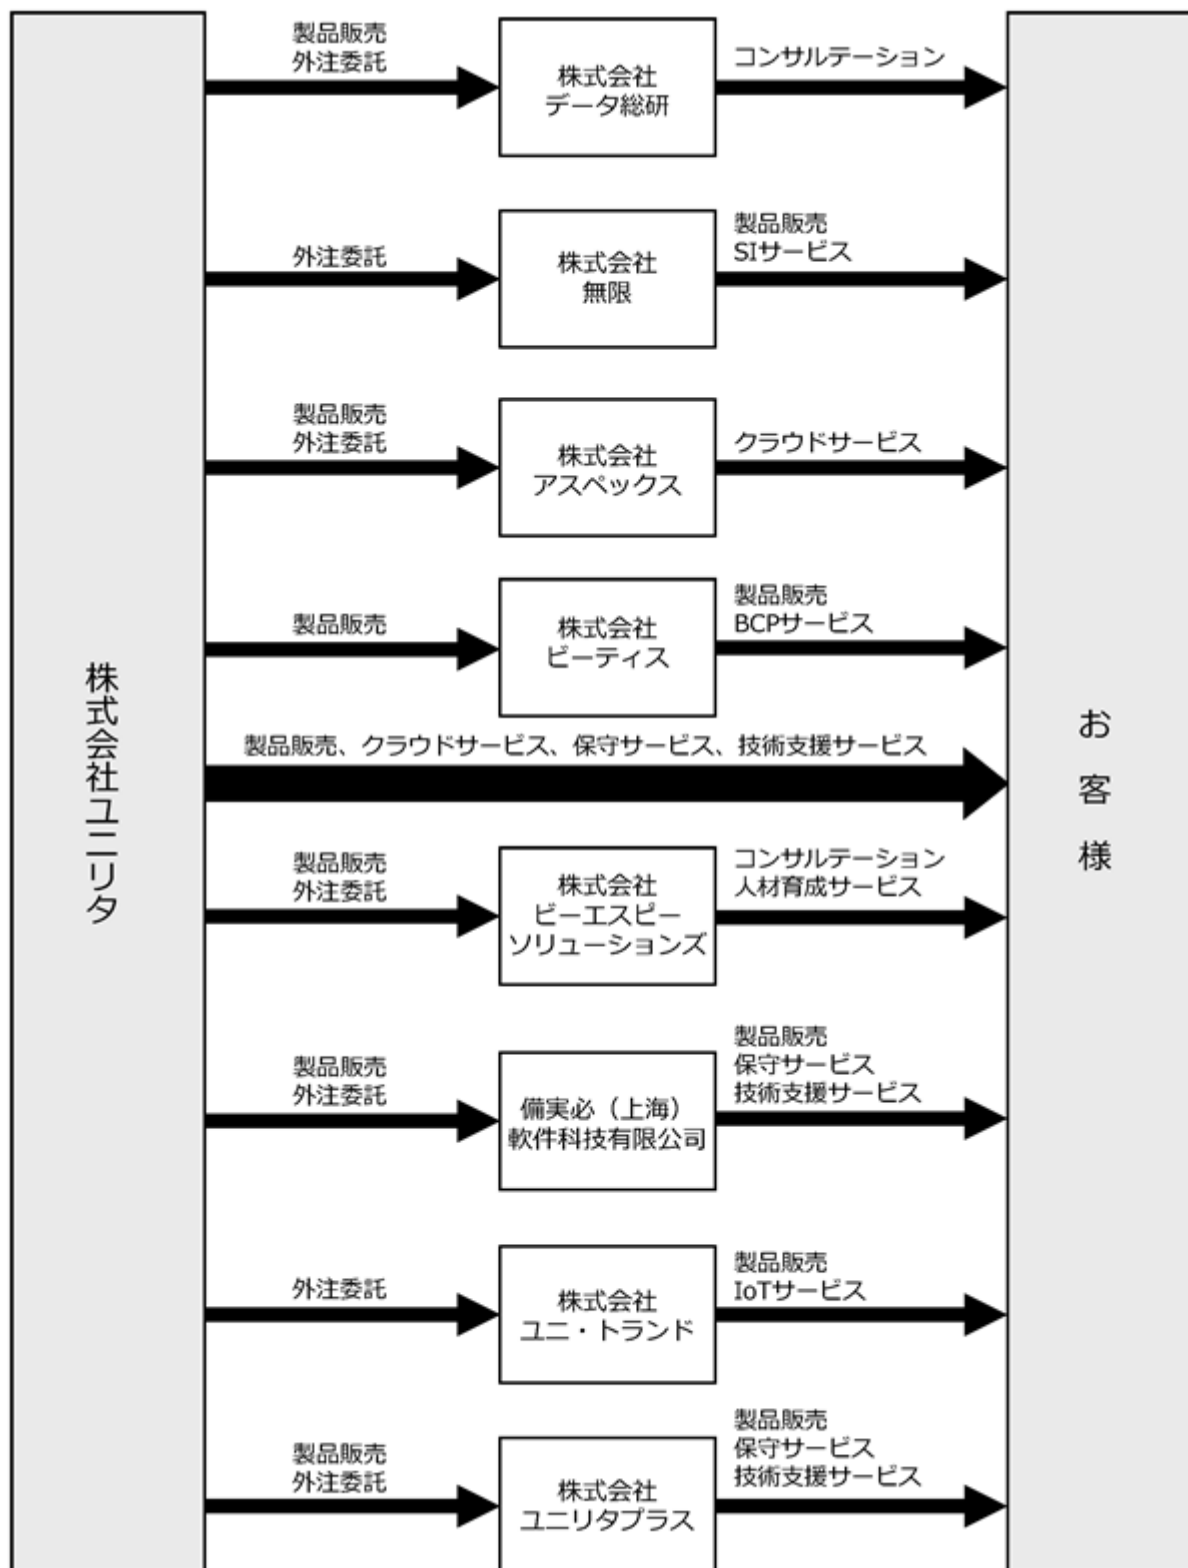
株式会社ユニリタ

製品販売
外注委託

株式会社
データ総研

コンサルテーション

外注委託

株式会社
無限

製品販売
SIサービス

製品販売
外注委託

株式会社
アスペックス

クラウドサービス

製品販売

株式会社
ビーティス

製品販売
BCPサービス

製品販売、クラウドサービス、保守サービス、技術支援サービス

製品販売
外注委託

株式会社
ビーエスピー
ソリューションズ

コンサルテーション
人材育成サービス

製品販売
外注委託

備実必（上海）
軟件科技有限公司

製品販売
保守サービス
技術支援サービス

外注委託

株式会社
ユニ・トランド

製品販売
IoTサービス

製品販売
外注委託

株式会社
ユニリタプラス

製品販売
保守サービス
技術支援サービス

お
客
様